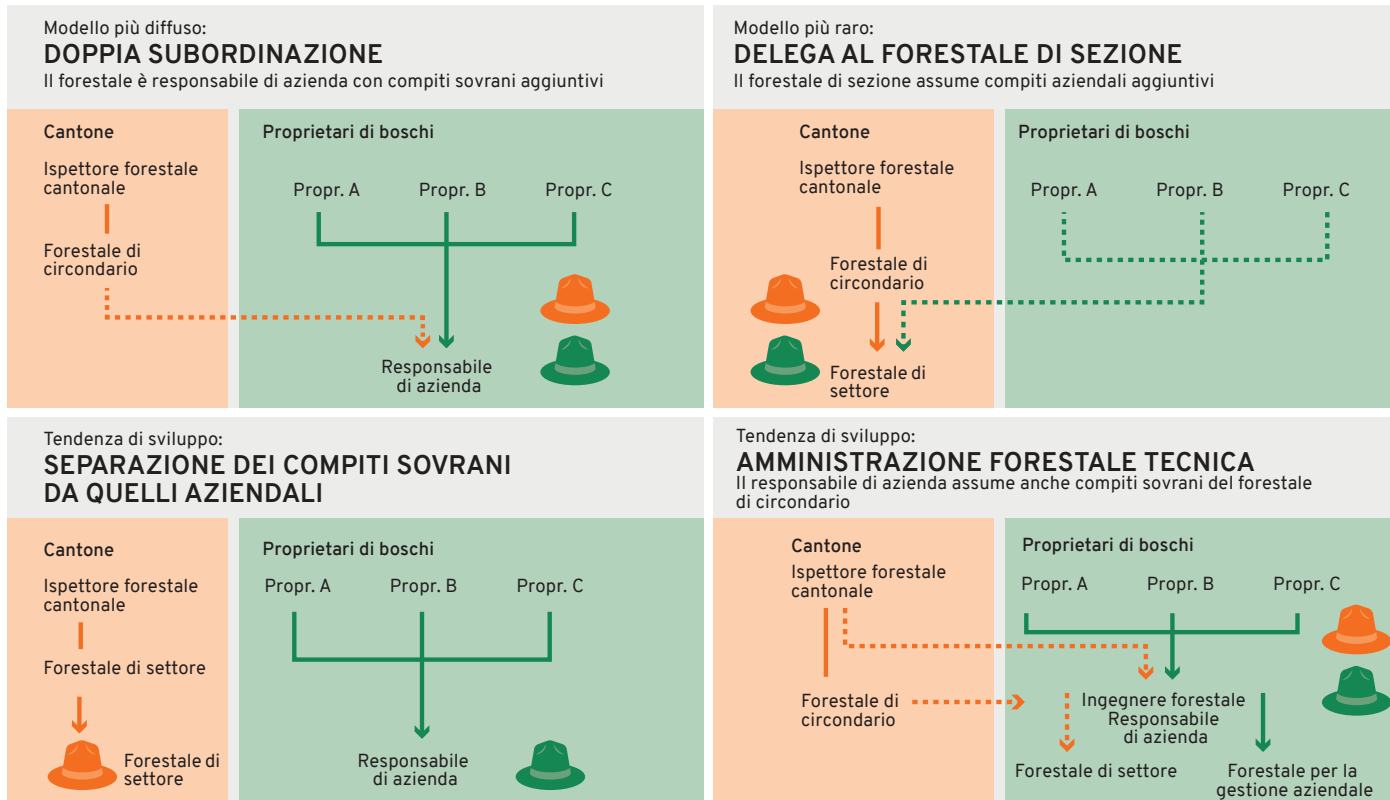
Modello più diffuso:
DOPPIA SUBORDINAZIONE
Il forestale è responsabile di azienda con compiti sovrani aggiuntivi

Cantone

Ispettore forestale cantonale

Forestale di circondario

Proprietari di boschi

Propr. A

Propr. B

Propr. C

Responsabile di azienda

Modello più raro:
DELEGA AL FORESTALE DI SEZIONE
Il forestale di sezione assume compiti aziendali aggiuntivi

Cantone

Ispettore forestale cantonale

Forestale di circondario

Forestale di settore

Proprietari di boschi

Propr. A

Propr. B

Propr. C

Tendenza di sviluppo:
SEPARAZIONE DEI COMPITI SOVRANI DA QUELLI AZIENDALI

Cantone

Ispettore forestale cantonale

Forestale di settore

Forestale di settore

Proprietari di boschi

Propr. A

Propr. B

Propr. C

Responsabile di azienda

Tendenza di sviluppo:
AMMINISTRAZIONE FORESTALE TECNICA
Il responsabile di azienda assume anche compiti sovrani del forestale di circondario

Cantone

Ispettore forestale cantonale

Forestale di circondario

Proprietari di boschi

Propr. A

Propr. B

Propr. C

Ingegnere forestale Responsabile di azienda

Forestale di settore

Forestale per la gestione aziendale